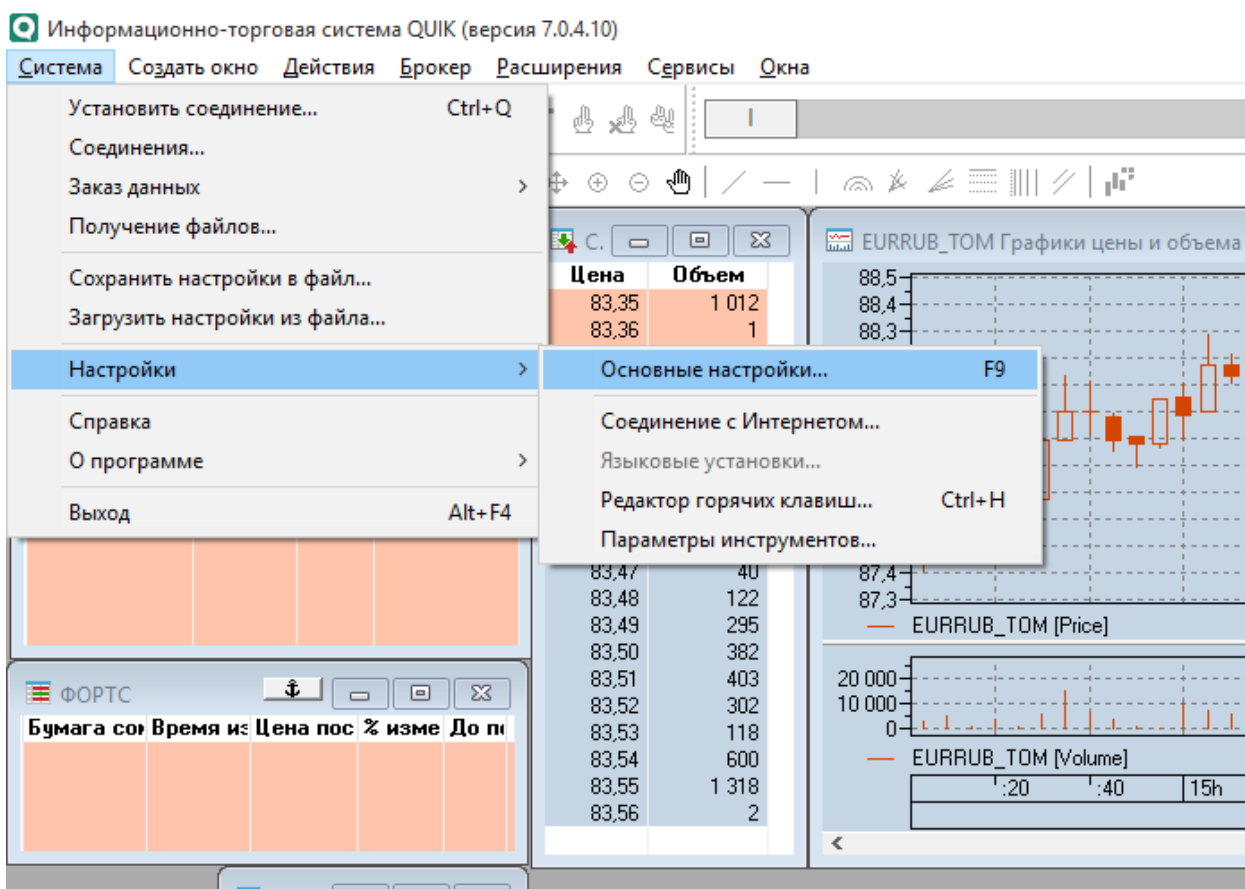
Информационно-торговая система QUIK (версия 7.0.4.10)

Система Создать окно Действия Брокер Расширения Сервисы Окна

Установить соединение... Ctrl+Q
Соединения...
Заказ данных
Получение файлов...
Сохранить настройки в файл...
Загрузить настройки из файла...
Настройки
Справка
О программе
Выход Alt+F4

Основные настройки... F9
Соединение с Интернетом...
Языковые установки...
Редактор горячих клавиш... Ctrl+H
Параметры инструментов...

С.

| Цена | Объем |
|---|---|
| 83,35 | 1 012 |
| 83,36 | 1 |
| 83,47 | 40 |
| 83,48 | 122 |
| 83,49 | 295 |
| 83,50 | 382 |
| 83,51 | 403 |
| 83,52 | 302 |
| 83,53 | 118 |
| 83,54 | 600 |
| 83,55 | 1 318 |
| 83,56 | 2 |

EURRUB_TOM Графики цены и объема

88,5
88,4
88,3
87,4
87,3

EURRUB_TOM [Price]

20 000
10 000
0

EURRUB_TOM [Volume]

:20 :40 15h

ФОРТС

| Бумага сок | Время из | Цена пос | % изме | До по |
|---|---|---|---|---|